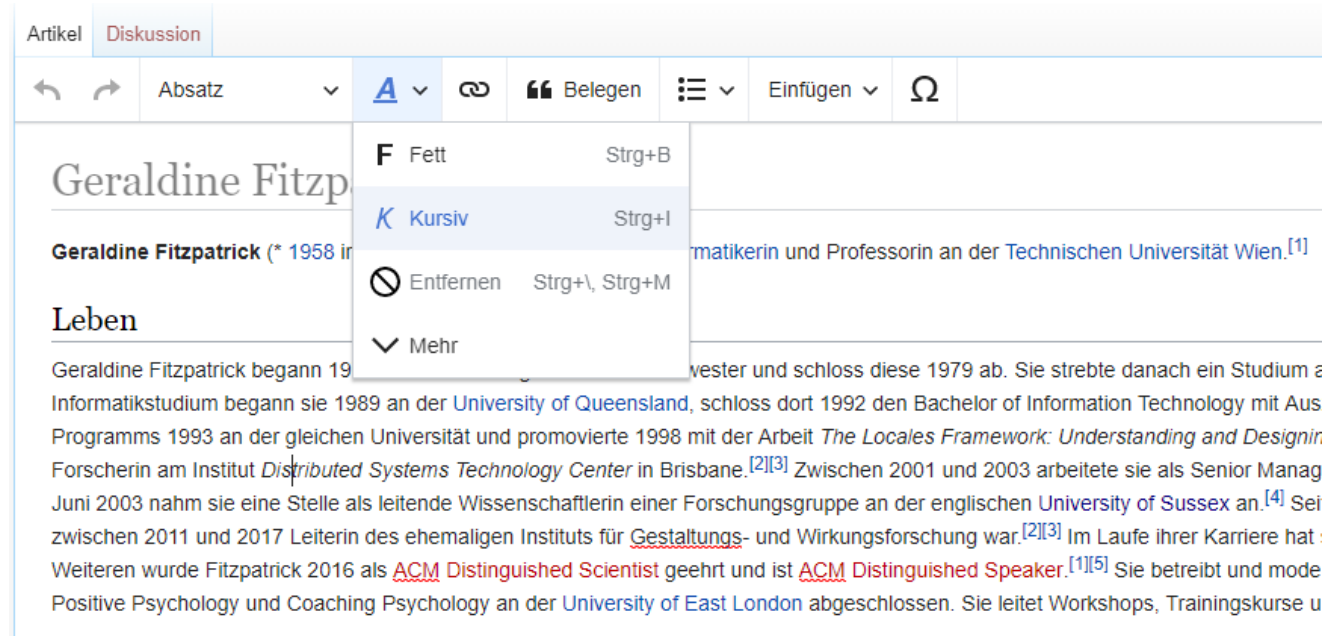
Artikel Diskussion

Absatz A Belegen Einfügen Ω

F Fett Strg+B
K Kursiv Strg+I
Entfernen Strg+\, Strg+M
Mehr

Geraldine Fitzpa

Geraldine Fitzpatrick (* 1958 i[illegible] rmatikerin und Professorin an der Technischen Universität Wien.$^{[1]}$

Leben

Geraldine Fitzpatrick begann 19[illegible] wester und schloss diese 1979 ab. Sie strebte danach ein Studium a Informatikstudium begann sie 1989 an der University of Queensland, schloss dort 1992 den Bachelor of Information Technology mit Aus Programms 1993 an der gleichen Universität und promovierte 1998 mit der Arbeit The Locales Framework: Understanding and Designin Forscherin am Institut Distributed Systems Technology Center in Brisbane.$^{[2][3]}$ Zwischen 2001 und 2003 arbeitete sie als Senior Manag Juni 2003 nahm sie eine Stelle als leitende Wissenschaftlerin einer Forschungsgruppe an der englischen University of Sussex an.$^{[4]}$ Sei zwischen 2011 und 2017 Leiterin des ehemaligen Instituts für Gestaltungs- und Wirkungsforschung war.$^{[2][3]}$ Im Laufe ihrer Karriere hat Weiteren wurde Fitzpatrick 2016 als ACM Distinguished Scientist geehrt und ist ACM Distinguished Speaker.$^{[1][5]}$ Sie betreibt und mode Positive Psychology und Coaching Psychology an der University of East London abgeschlossen. Sie leitet Workshops, Trainingskurse u